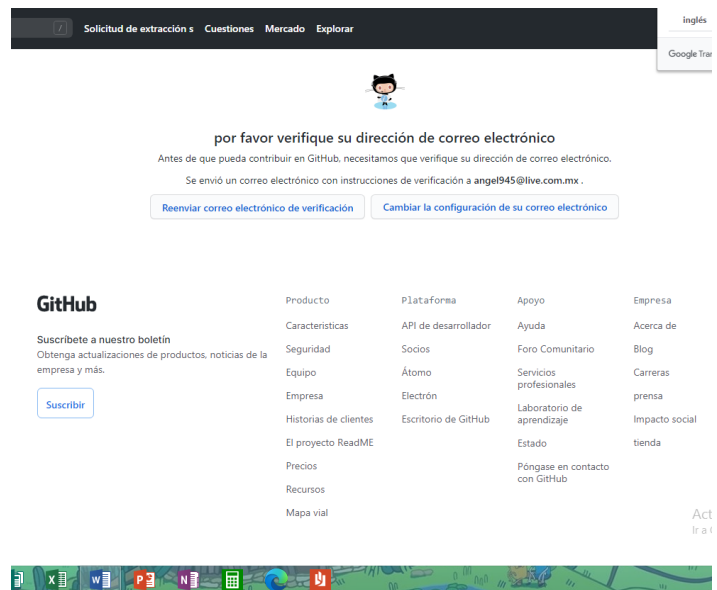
/ Solicitud de extracción s Cuestiones Mercado Explorar

inglés

Google Tra

por favor verifique su dirección de correo electrónico

Antes de que pueda contribuir en GitHub, necesitamos que verifique su dirección de correo electrónico.

Se envió un correo electrónico con instrucciones de verificación a angel945@live.com.mx .

Reenviar correo electrónico de verificación

Cambiar la configuración de su correo electrónico

GitHub

Suscríbete a nuestro boletín

Obtenga actualizaciones de productos, noticias de la empresa y más.

Suscribir

Producto

Características

Seguridad

Equipo

Empresa

Historias de clientes

El proyecto ReadME

Precios

Recursos

Mapa vial

Plataforma

API de desarrollador

Socios

Átomo

Electrón

Escritorio de GitHub

Apoyo

Ayuda

Foro Comunitario

Servicios profesionales

Laboratorio de aprendizaje

Estado

Póngase en contacto con GitHub

Empresa

Acerca de

Blog

Carreras

prensa

Impacto social

tienda

Act

Ir a